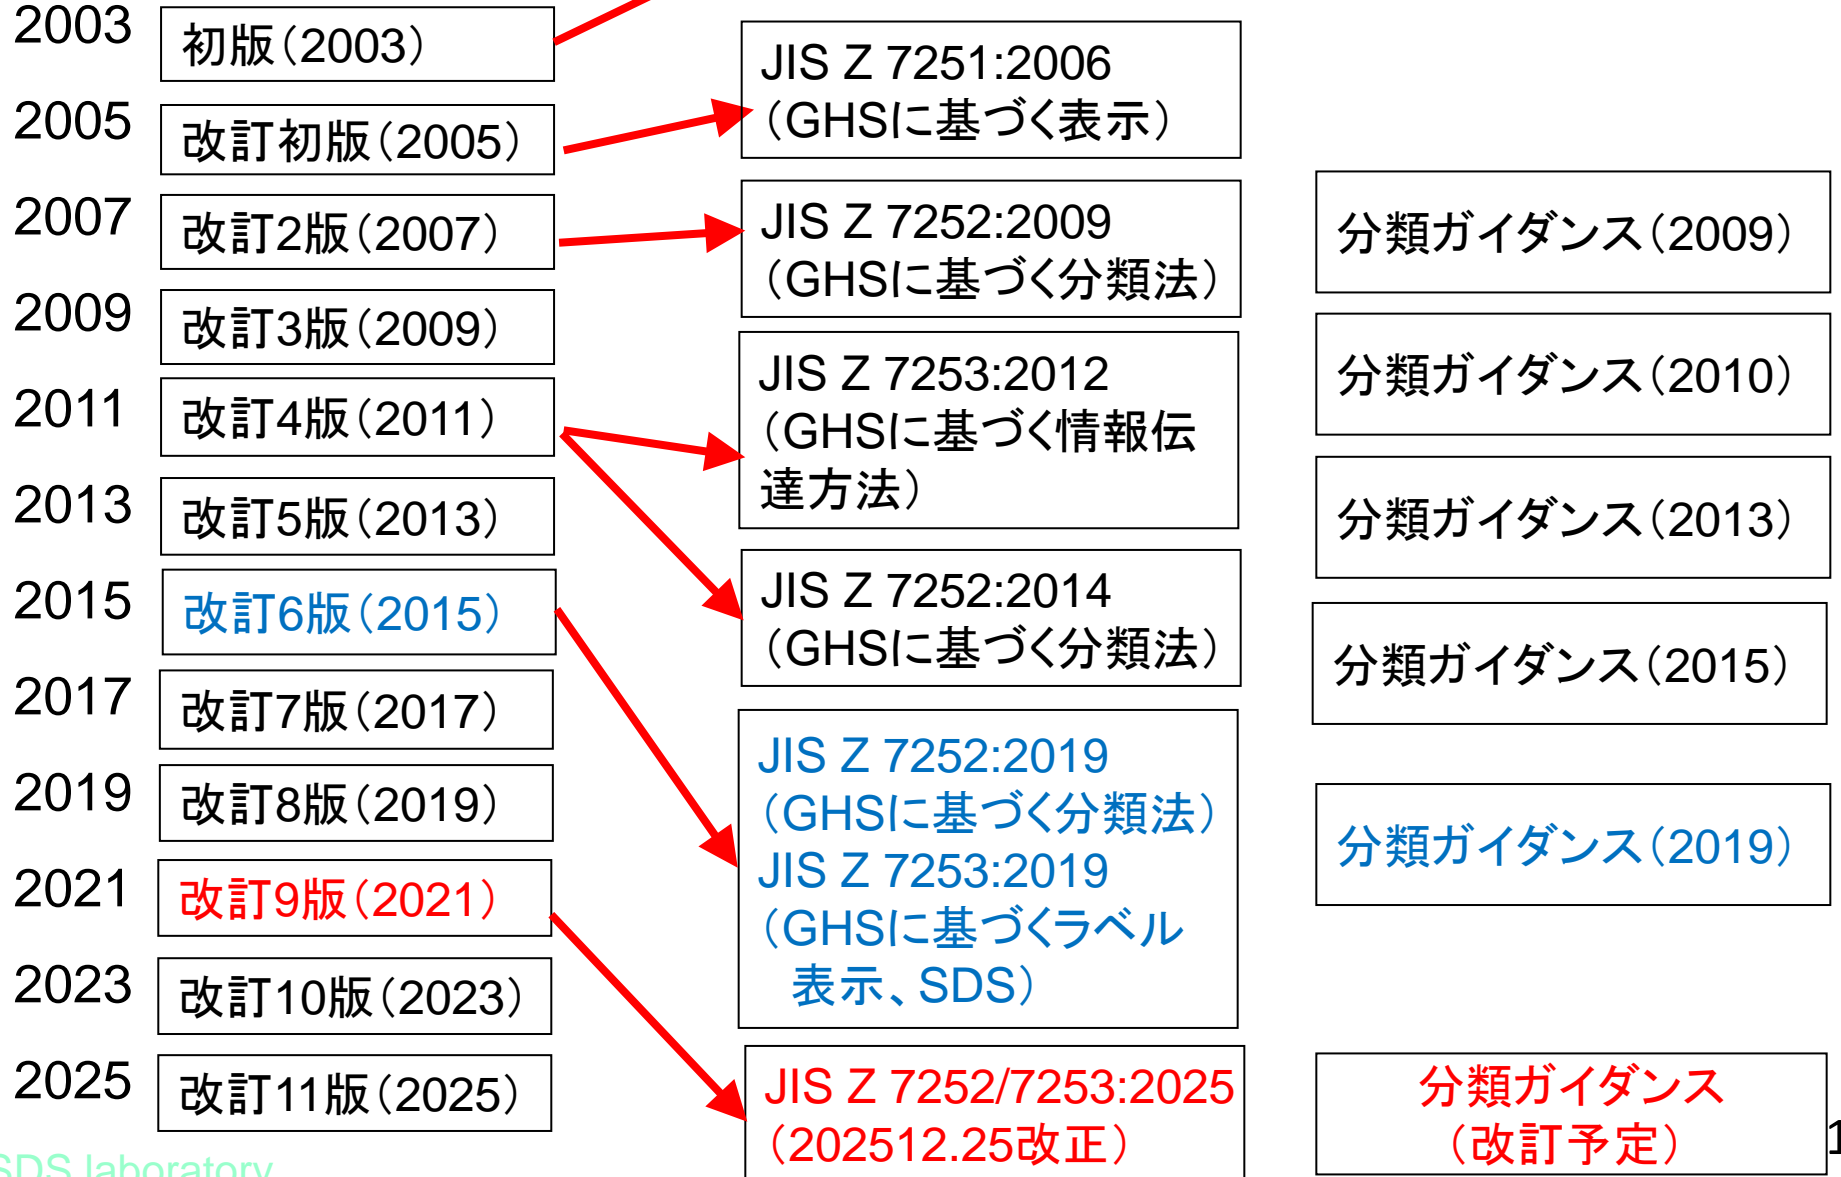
2003
初版(2003)

2005
改訂初版(2005)

2007
改訂2版(2007)

2009
改訂3版(2009)

2011
改訂4版(2011)

2013
改訂5版(2013)

2015
改訂6版(2015)

2017
改訂7版(2017)

2019
改訂8版(2019)

2021
改訂9版(2021)

2023
改訂10版(2023)

2025
改訂11版(2025)

SDS laboratory

JIS Z 7251:2006 (GHSに基づく表示)

JIS Z 7252:2009 (GHSに基づく分類法)

JIS Z 7253:2012 (GHSに基づく情報伝達方法)

JIS Z 7252:2014 (GHSに基づく分類法)

JIS Z 7252:2019 (GHSに基づく分類法) JIS Z 7253:2019 (GHSに基づくラベル表示、SDS)

JIS Z 7252/7253:2025 (202512.25改正)

分類ガイダンス(2009)

分類ガイダンス(2010)

分類ガイダンス(2013)

分類ガイダンス(2015)

分類ガイダンス(2019)

分類ガイダンス (改訂予定)

1